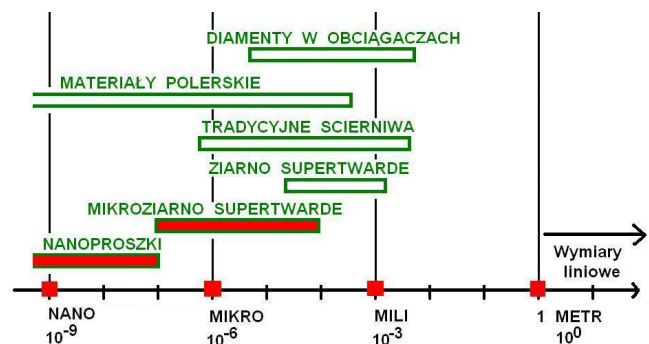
DIAMENTY W OBCIĄGACZACH

MATERIAŁY POLERSKIE

TRADYCYJNE SCIERNIWA

ZIARNO SUPERTWARDE

MIKROZIARNO SUPERTWARDE

NANOPROSZKI

Wymiary liniowe

NANO $10^{-9}$

MIKRO $10^{-6}$

MILI $10^{-3}$

1 METR $10^{0}$